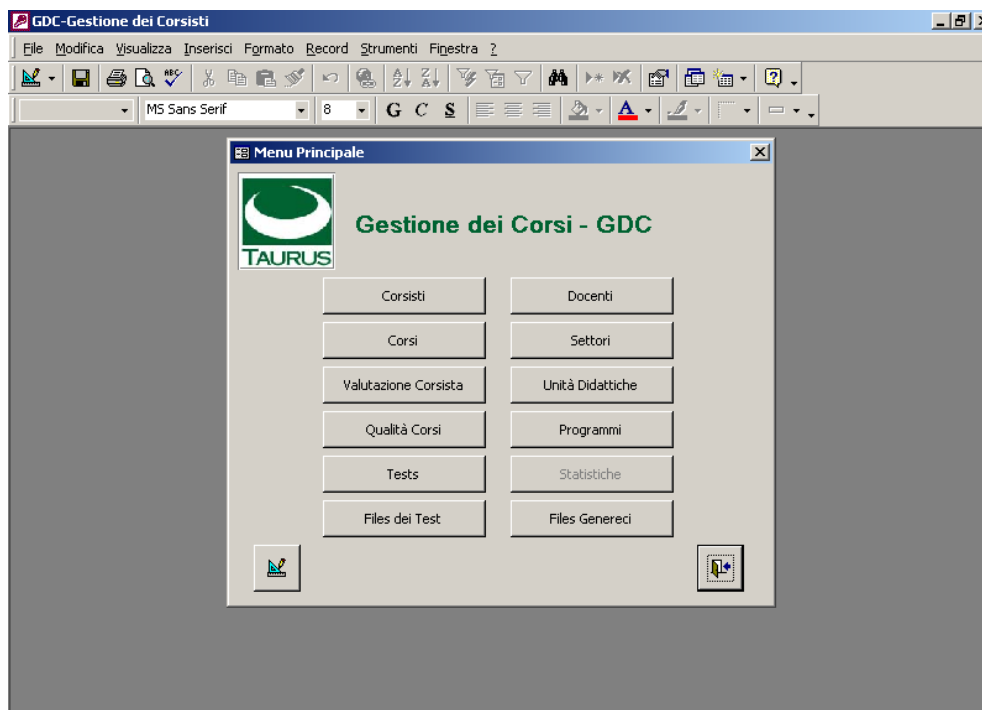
GDC-Gestione dei Corsisti

File Modifica Visualizza Inserisci Formato Record Strumenti Finestra ?

MS Sans Serif 8 G C S

Menu Principale

TAURUS

Gestione dei Corsi - GDC

Corsisti
Docenti
Corsi
Settori
Valutazione Corsista
Unità Didattiche
Qualità Corsi
Programmi
Tests
Statistiche
Files dei Test
Files Genereci